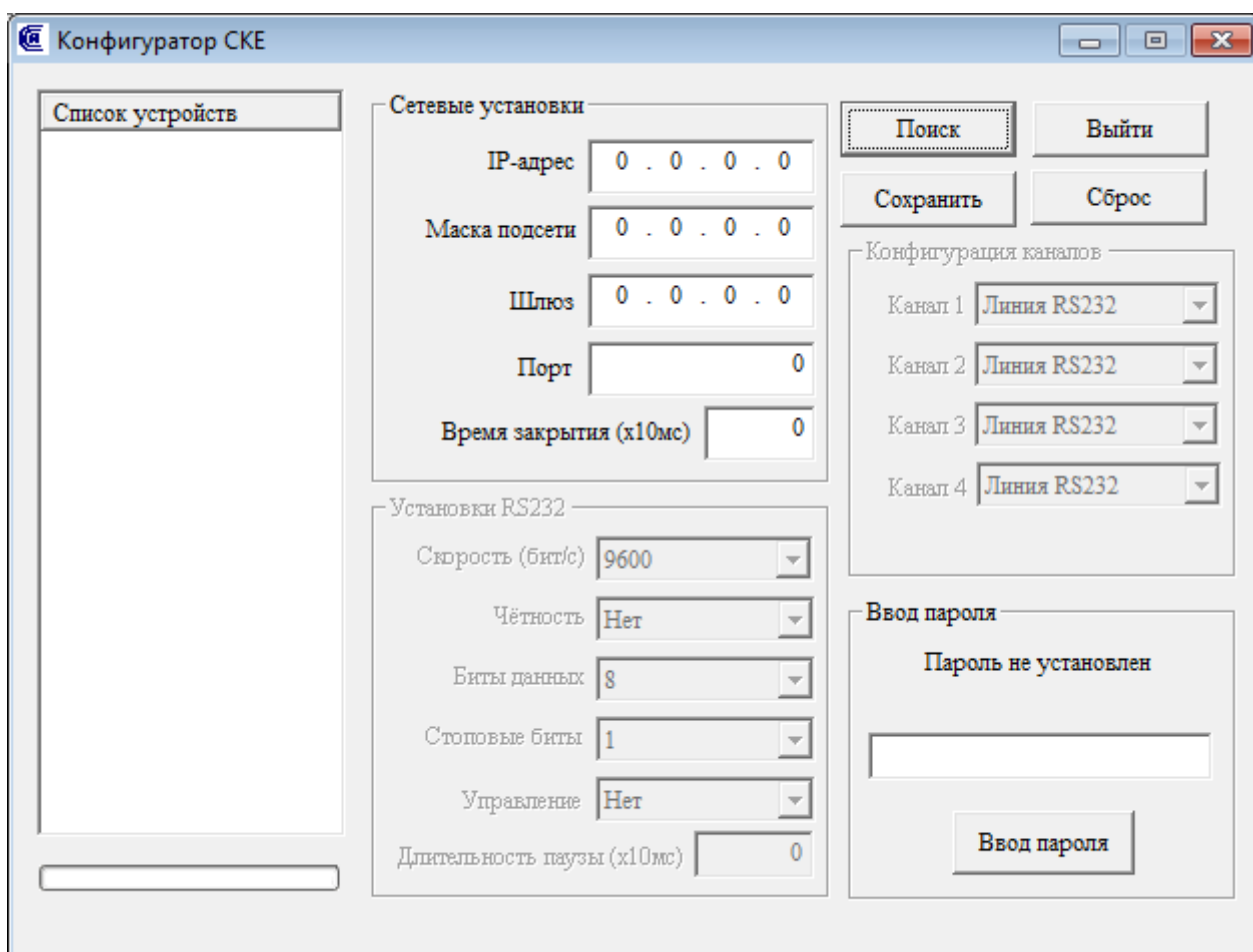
Конфигуратор СКЕ

Список устройств

Сетевые установки
IP-адрес 0 . 0 . 0 . 0
Маска подсети 0 . 0 . 0 . 0
Шлюз 0 . 0 . 0 . 0
Порт 0
Время закрытия (x10мс) 0

Установки RS232
Скорость (бит/с) 9600
Чётность Нет
Биты данных 8
Стоповые биты 1
Управление Нет
Длительность паузы (x10мс) 0

Поиск
Выйти
Сохранить
Сброс

Конфигурация каналов
Канал 1 Линия RS232
Канал 2 Линия RS232
Канал 3 Линия RS232
Канал 4 Линия RS232

Ввод пароля
Пароль не установлен
Ввод пароля